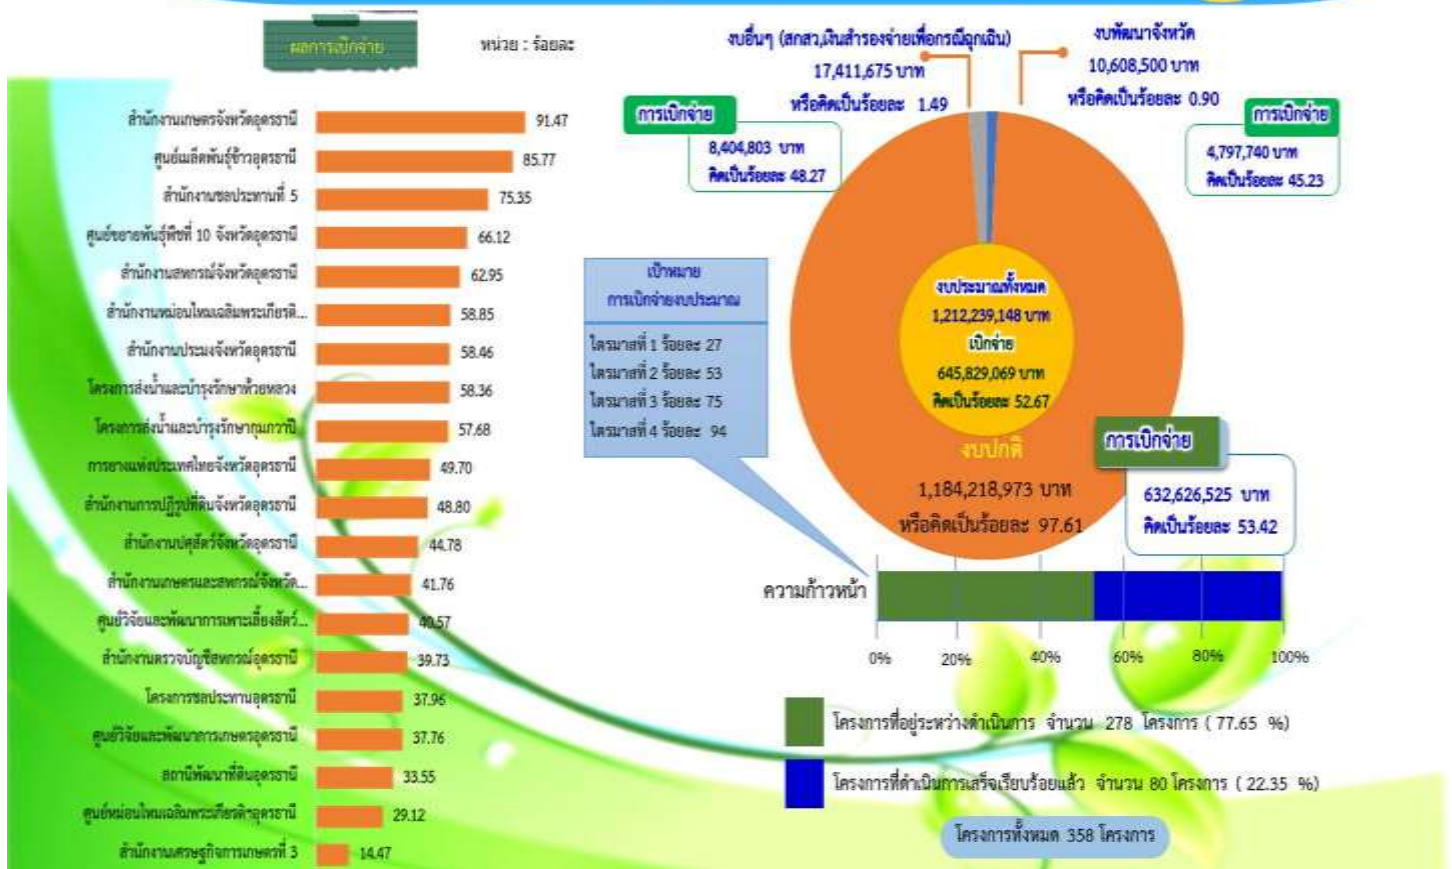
ผลการเบิกจ่าย

หน่วย : ร้อยละ

| | |
|---|---|
| สำนักงานเกษตรจังหวัดอุดรธานี | 91.47 |
| ศูนย์เมล็ดพันธุ์ข้าวอุดรธานี | 85.77 |
| สำนักงานชลประทานที่ 5 | 75.35 |
| ศูนย์ขยายพันธุ์พืชที่ 10 จังหวัดอุดรธานี | 66.12 |
| สำนักงานสหกรณ์จังหวัดอุดรธานี | 62.95 |
| สำนักงานหม่อนไหมเฉลิมพระเกียรติ... | 58.85 |
| สำนักงานประมงจังหวัดอุดรธานี | 58.46 |
| โครงการส่งน้ำและบำรุงรักษาห้วยหลวง | 58.36 |
| โครงการส่งน้ำและบำรุงรักษากุมภวาปี | 57.68 |
| การยางแห่งประเทศไทยจังหวัดอุดรธานี | 49.70 |
| สำนักงานการปฏิรูปที่ดินจังหวัดอุดรธานี | 48.80 |
| สำนักงานปศุสัตว์จังหวัดอุดรธานี | 44.78 |
| สำนักงานเกษตรและสหกรณ์จังหวัด... | 41.76 |
| ศูนย์วิจัยและพัฒนาการเพาะเลี้ยงสัตว์... | 40.57 |
| สำนักงานตรวจบัญชีสหกรณ์อุดรธานี | 39.73 |
| โครงการชลประทานอุดรธานี | 37.96 |
| ศูนย์วิจัยและพัฒนาการเกษตรอุดรธานี | 37.76 |
| สถานีพัฒนาที่ดินอุดรธานี | 33.55 |
| ศูนย์หม่อนไหมเฉลิมพระเกียรติฯอุดรธานี | 29.12 |
| สำนักงานเศรษฐกิจการเกษตรที่ 3 | 14.47 |

งบอื่นๆ (สกสว,เงินสำรองจ่ายเพื่อกรณีฉุกเฉิน)
17,411,675 บาท
หรือคิดเป็นร้อยละ 1.49

การเบิกจ่าย
8,404,803 บาท
คิดเป็นร้อยละ 48.27

งบพัฒนาจังหวัด
10,608,500 บาท
หรือคิดเป็นร้อยละ 0.90

การเบิกจ่าย
4,797,740 บาท
คิดเป็นร้อยละ 45.23

เป้าหมาย
การเบิกจ่ายงบประมาณ

ไตรมาสที่ 1 ร้อยละ 27
ไตรมาสที่ 2 ร้อยละ 53
ไตรมาสที่ 3 ร้อยละ 75
ไตรมาสที่ 4 ร้อยละ 94

งบประมาณทั้งหมด
1,212,239,148 บาท
เบิกจ่าย
645,829,069 บาท
คิดเป็นร้อยละ 52.67

งบปกติ
1,184,218,973 บาท
หรือคิดเป็นร้อยละ 97.61

การเบิกจ่าย
632,626,525 บาท
คิดเป็นร้อยละ 53.42

ความก้าวหน้า

0% 20% 40% 60% 80% 100%

โครงการที่อยู่ระหว่างดำเนินการ จำนวน 278 โครงการ ( 77.65 %)

โครงการที่ดำเนินการเสร็จเรียบร้อยแล้ว จำนวน 80 โครงการ ( 22.35 %)

โครงการทั้งหมด 358 โครงการ